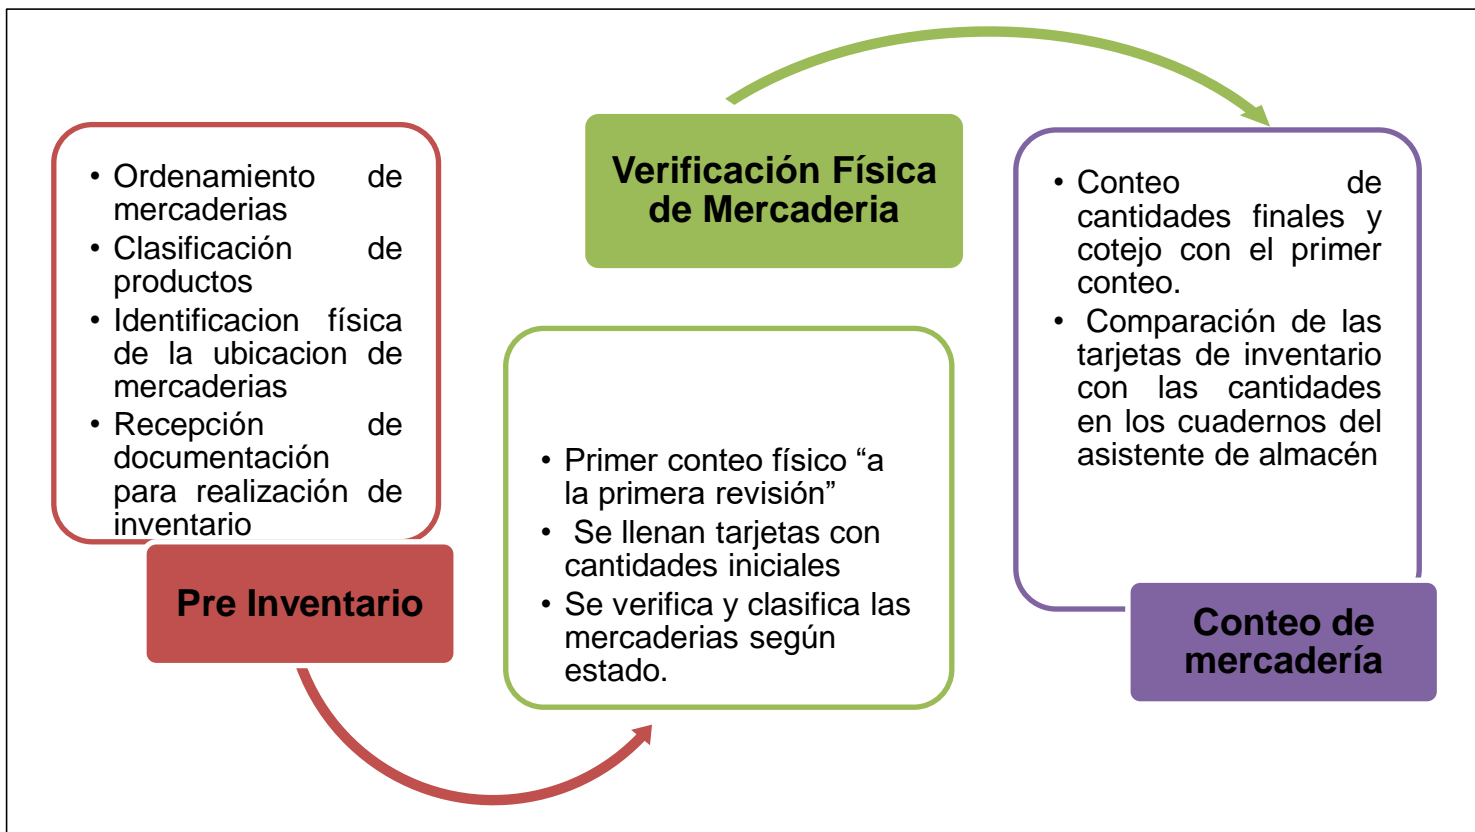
- Ordenamiento de mercaderias
- Clasificación de productos
- Identificacion física de la ubicacion de mercaderias
- Recepción de documentación para realización de inventario

Pre Inventario

Verificación Física de Mercaderia

- Primer conteo físico “a la primera revisión”
- Se llenan tarjetas con cantidades iniciales
- Se verifica y clasifica las mercaderias según estado.

- Conteo de cantidades finales y cotejo con el primer conteo.
- Comparación de las tarjetas de inventario con las cantidades en los cuadernos del asistente de almacén

Conteo de mercadería